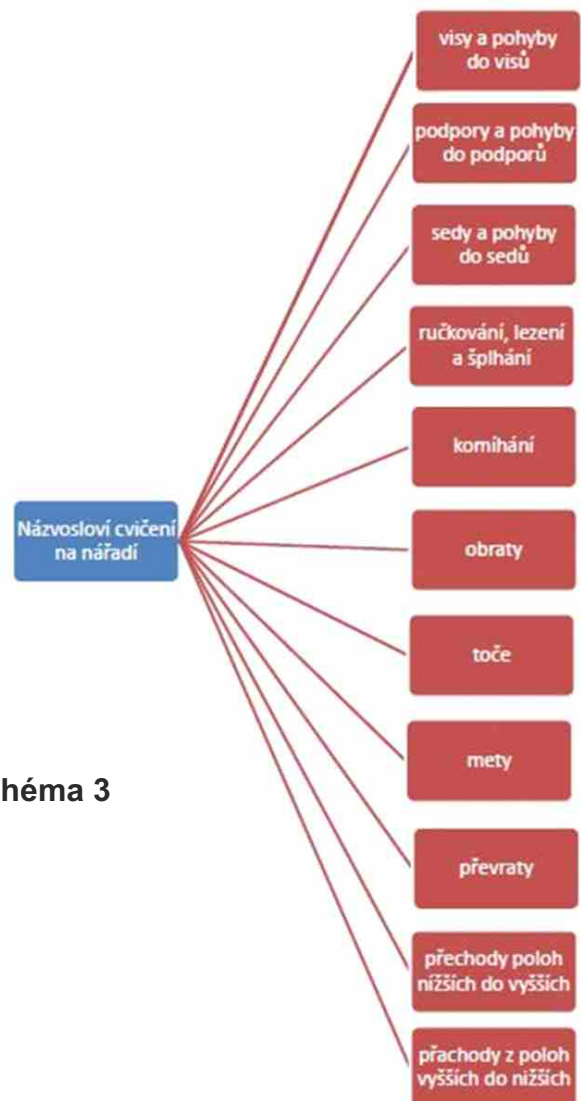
Názvosloví cvičení na nářadí

visy a pohyby do visů

podpory a pohyby do podporů

sedy a pohyby do sedů

ručkování, lezení a šplhání

komíhání

obraty

toče

mety

převraty

přechody poloh nížších do vyšších

přachody z poloh vyšších do nižších

héma 3